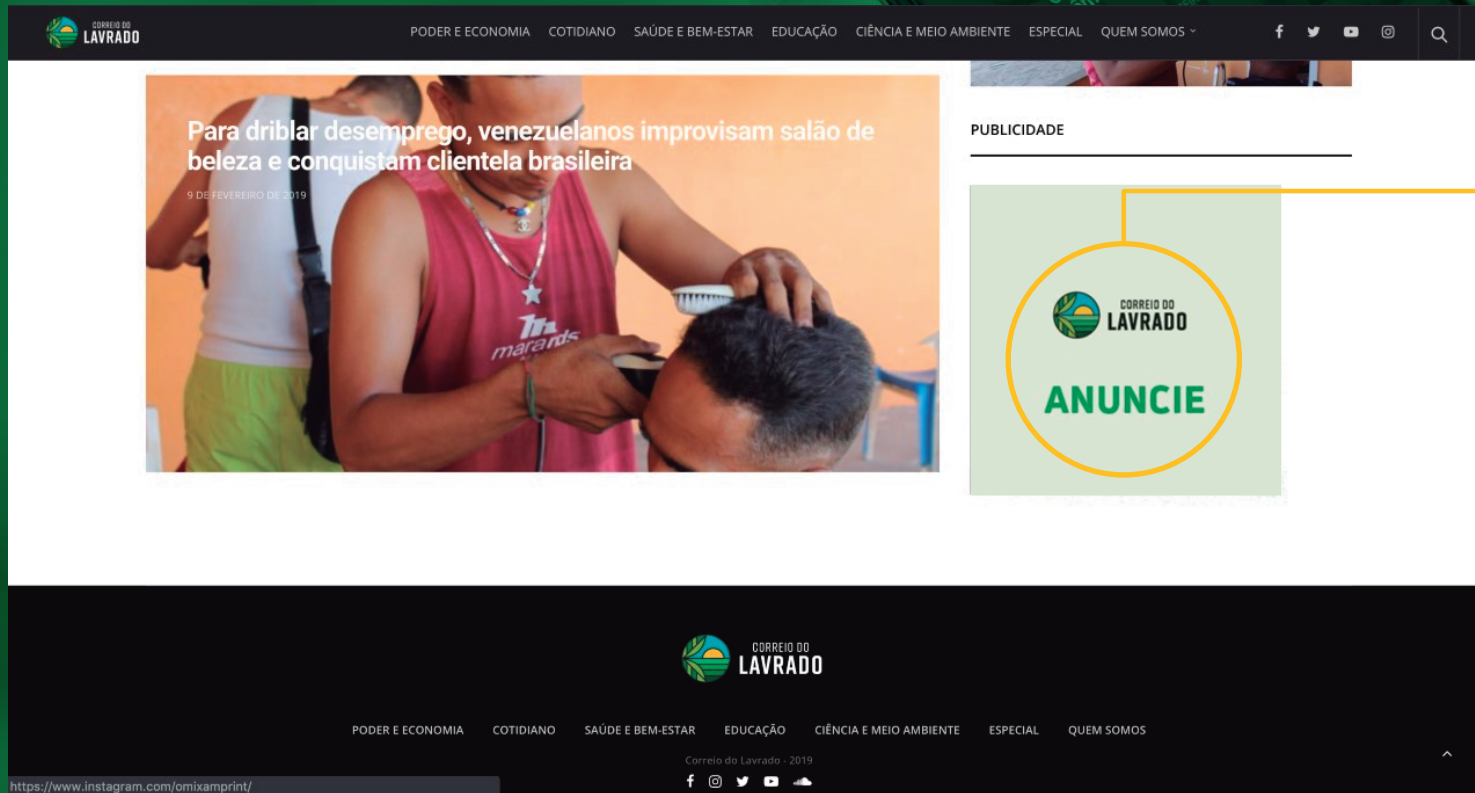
CORREIO DO LAVRADO

PODER E ECONOMIA COTIDIANO SAÚDE E BEM-ESTAR EDUCAÇÃO CIÊNCIA E MEIO AMBIENTE ESPECIAL QUEM SOMOS

Para driblar desemprego, venezuelanos improvisam salão de beleza e conquistam clientela brasileira

9 DE FEVEREIRO DE 2019

PUBLICIDADE

CORREIO DO LAVRADO

ANUNCIE

CORREIO DO LAVRADO

PODER E ECONOMIA COTIDIANO SAÚDE E BEM-ESTAR EDUCAÇÃO CIÊNCIA E MEIO AMBIENTE ESPECIAL QUEM SOMOS

Correio do Lavrado - 2019

https://www.instagram.com/omixamprint/